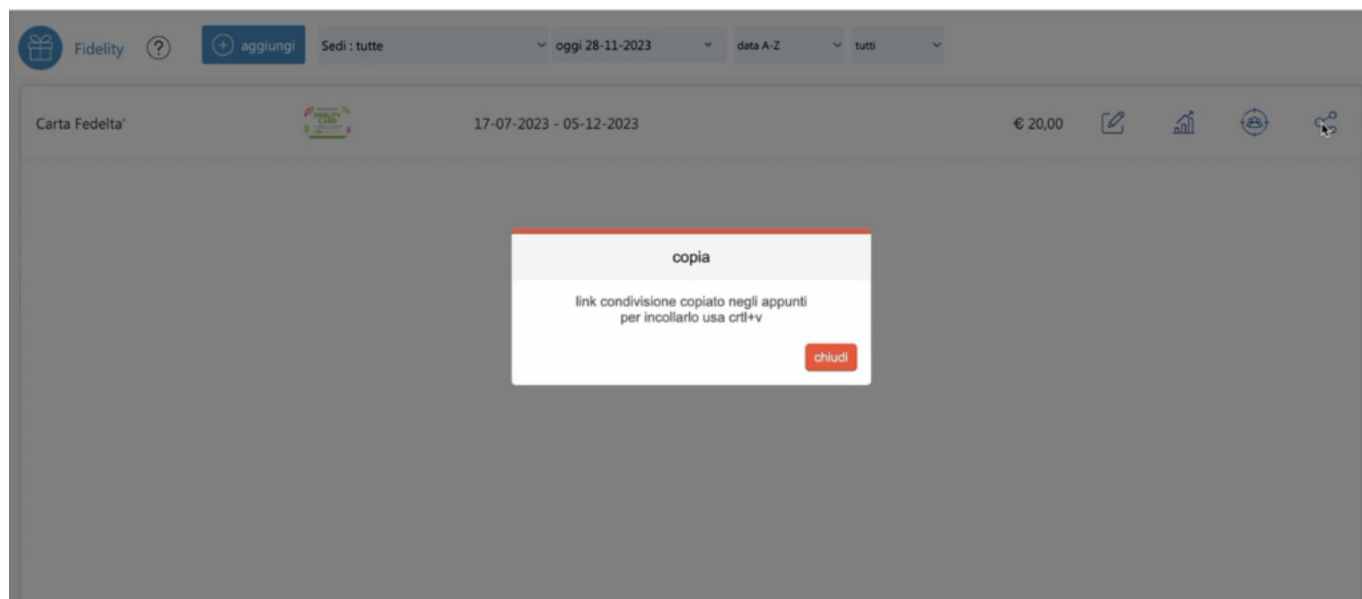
Fidelity ? aggiungi Sedi : tutte oggi 28-11-2023 data A-Z tutti

Carta Fedelta' FIDELITY CARD 17-07-2023 - 05-12-2023 € 20,00

copia

link condivisione copiato negli appunti
per incollarlo usa crtl+v

chiudi